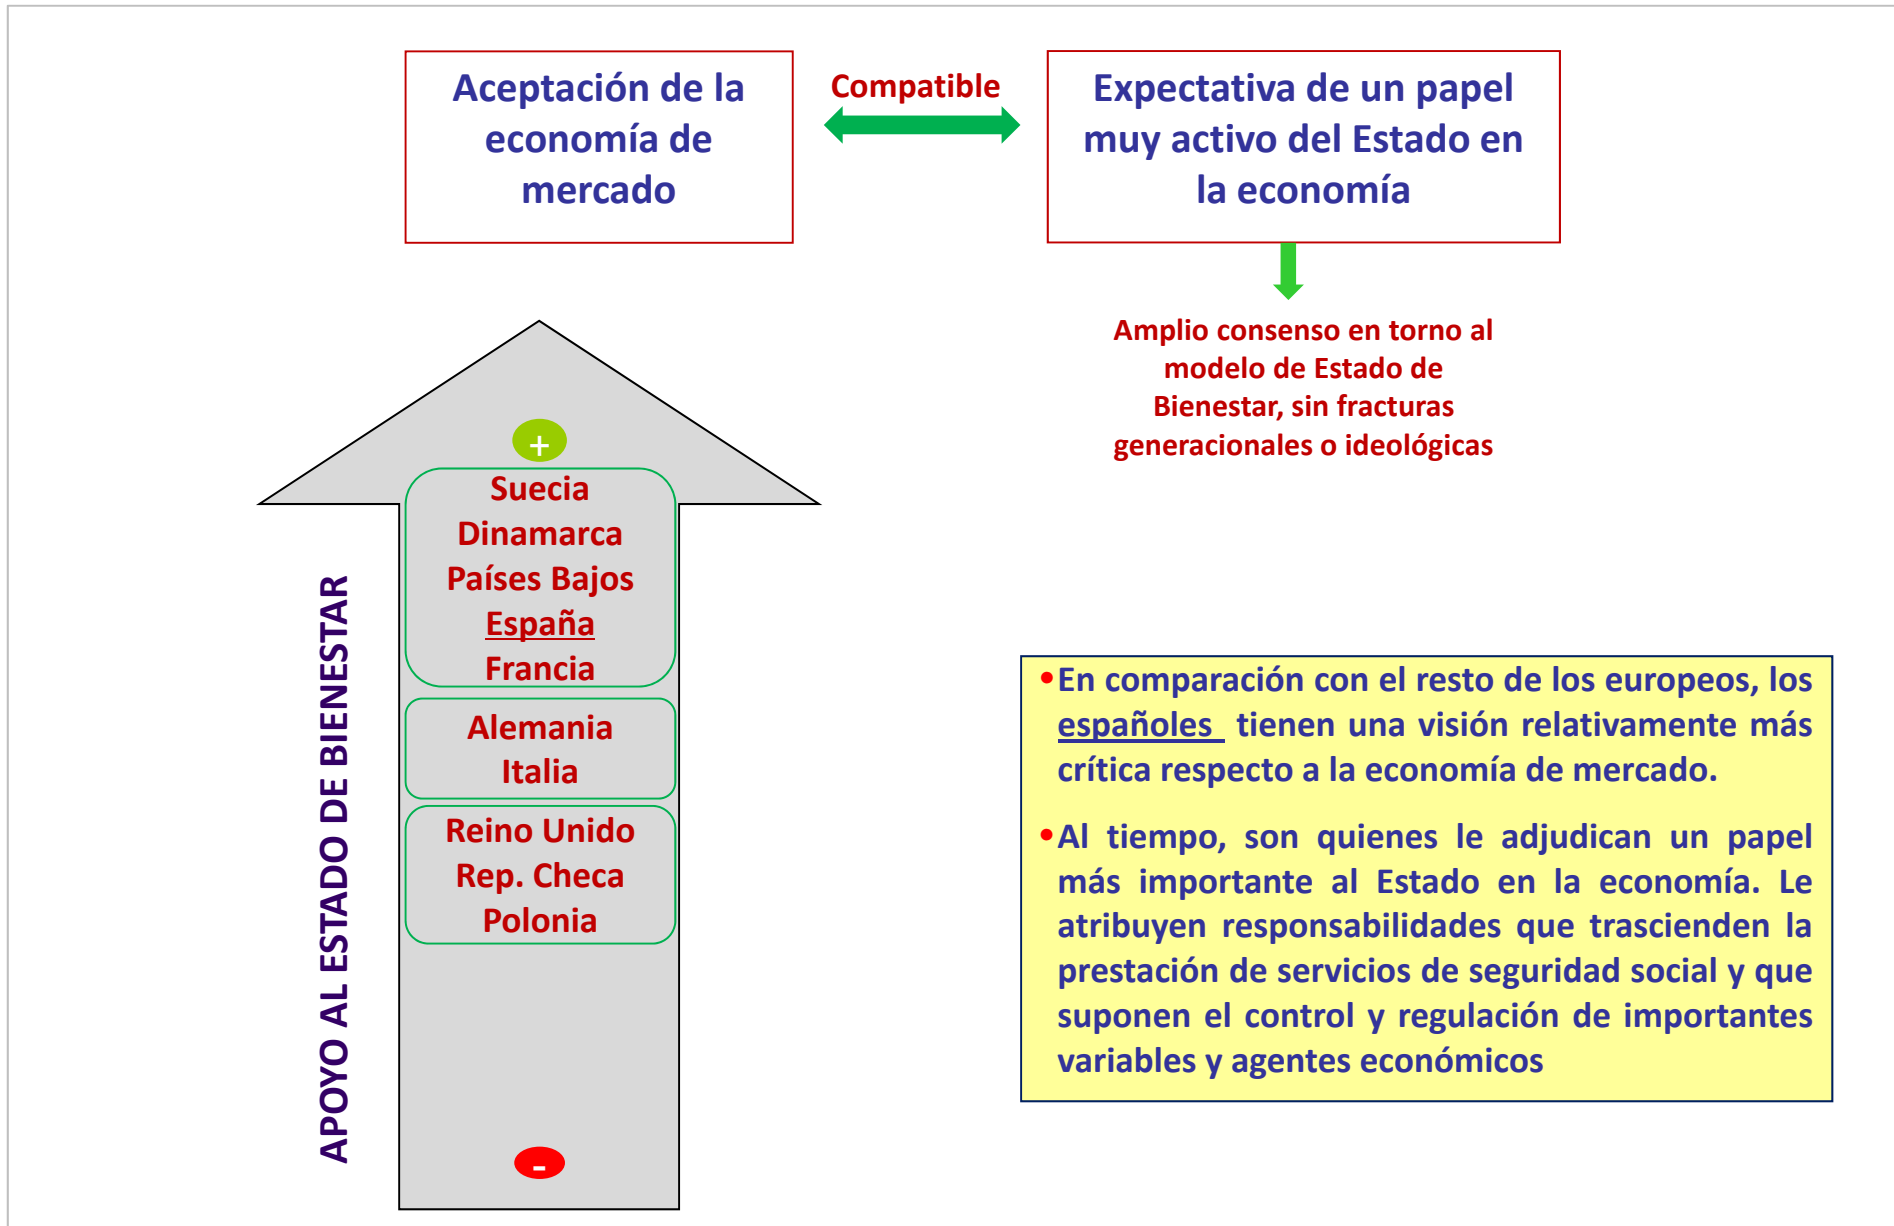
Aceptación de la economía de mercado

Compatible

Expectativa de un papel muy activo del Estado en la economía

Amplio consenso en torno al modelo de Estado de Bienestar, sin fracturas generacionales o ideológicas

APOYO AL ESTADO DE BIENESTAR

+

Suecia
Dinamarca
Países Bajos
España
Francia

Alemania
Italia

Reino Unido
Rep. Checa
Polonia

-

• En comparación con el resto de los europeos, los españoles tienen una visión relativamente más crítica respecto a la economía de mercado.

• Al tiempo, son quienes le adjudican un papel más importante al Estado en la economía. Le atribuyen responsabilidades que trascienden la prestación de servicios de seguridad social y que suponen el control y regulación de importantes variables y agentes económicos